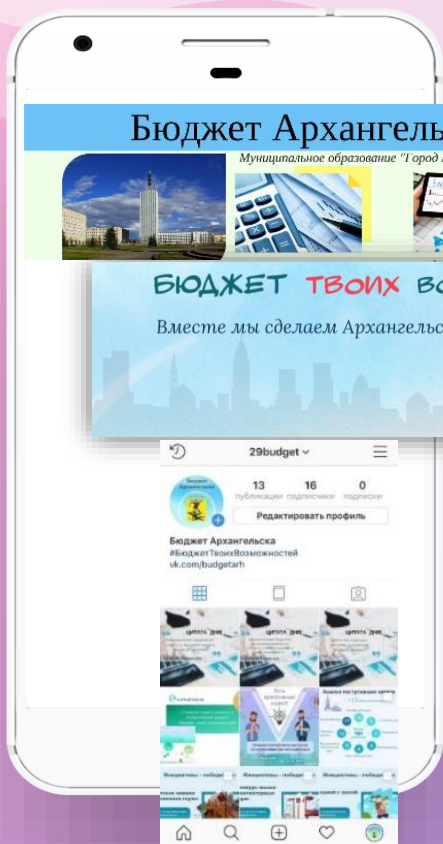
Бюджет Архангель

Муниципальное образование "Город

БЮДЖЕТ ТВОИХ ВО

Вместе мы сделаем Архангельс

29budget

13 публикации
16 подписчики
0 подписки

Редактировать профиль

Бюджет Архангельска
#БюджетТвоихВозможностей
vk.com/budgetarh